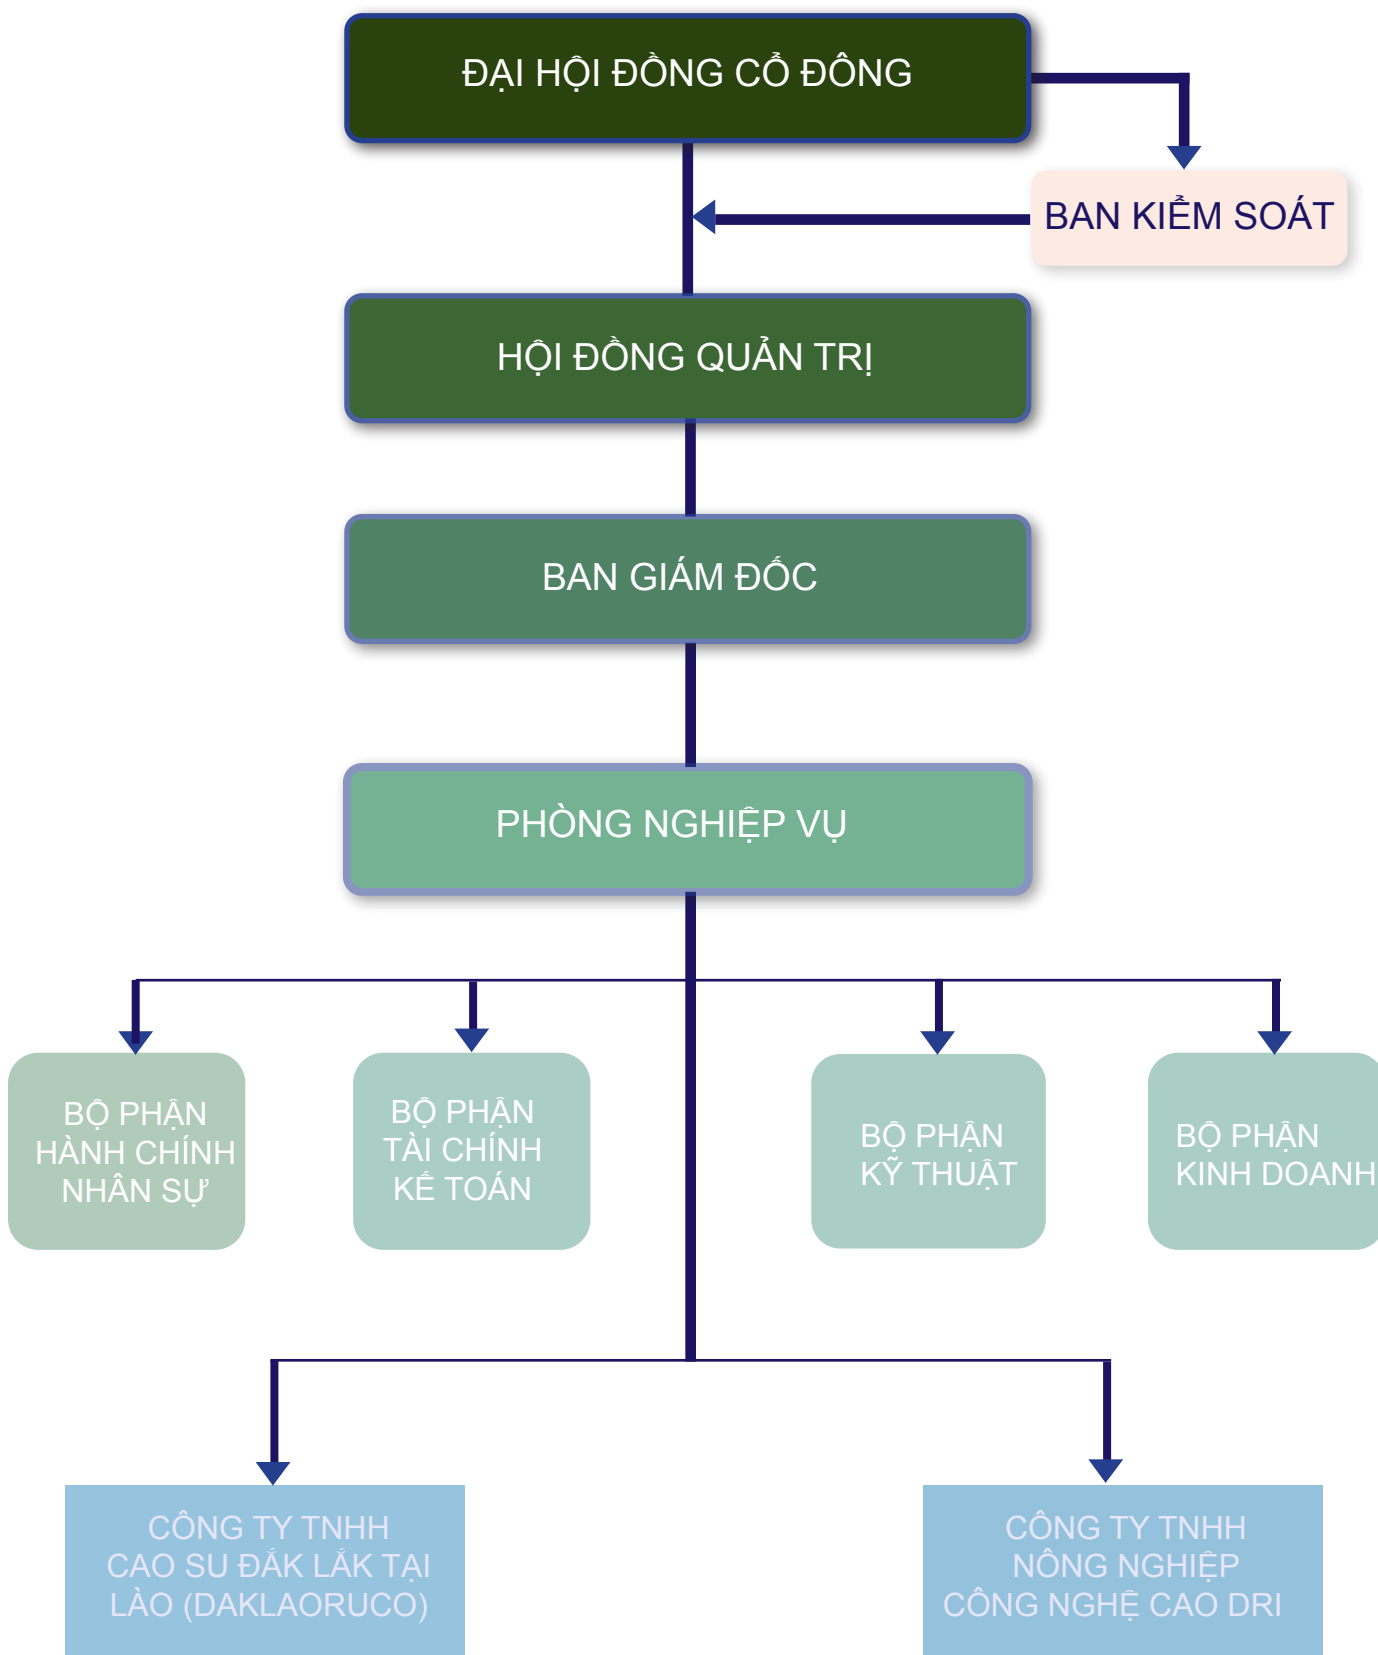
ĐẠI HỘI ĐỒNG CỔ ĐÔNG

BAN KIỂM SOÁT

HỘI ĐỒNG QUẢN TRỊ

BAN GIÁM ĐỐC

PHÒNG NGHIỆP VỤ

BỘ PHẬN HÀNH CHÍNH NHÂN SỰ

BỘ PHẬN TÀI CHÍNH KẾ TOÁN

BỘ PHẬN KỸ THUẬT

BỘ PHẬN KINH DOANH

CÔNG TY TNHH CAO SU ĐẮK LẮK TẠI LÀO (DAKLAORUCO)

CÔNG TY TNHH NÔNG NGHIỆP CÔNG NGHỆ CAO DRI